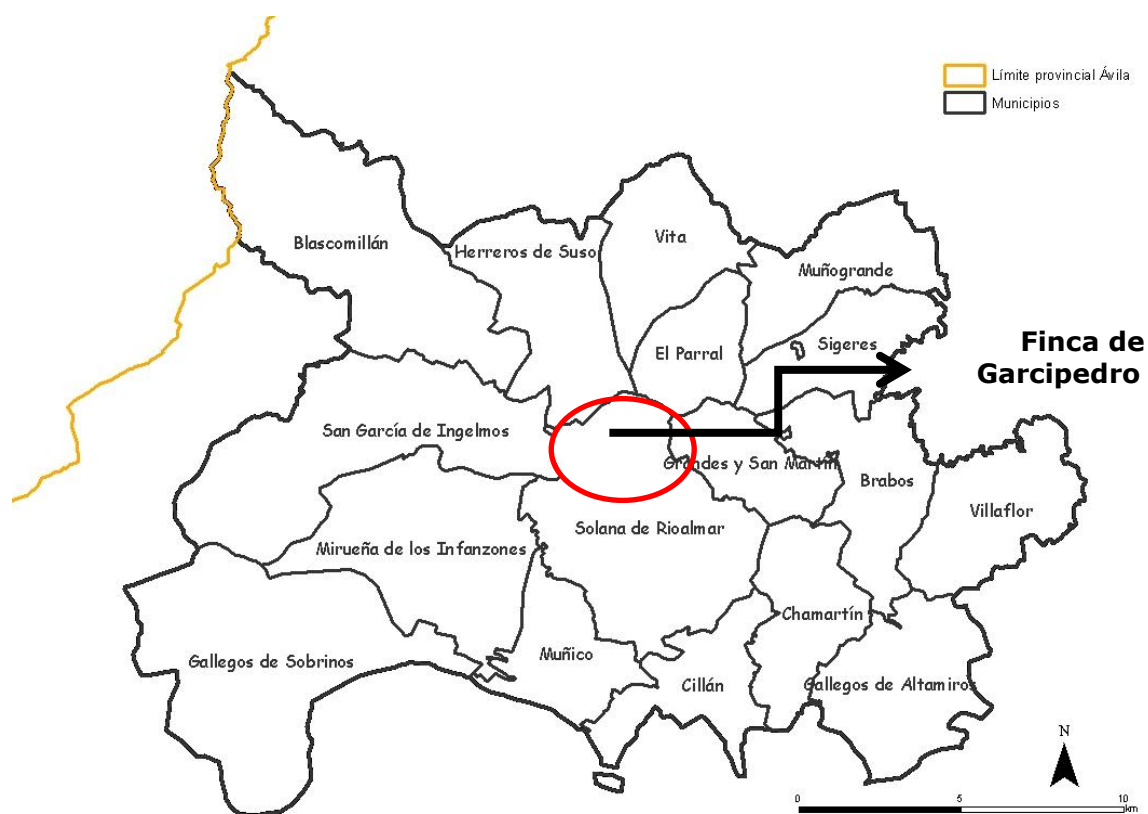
Límite provincial Ávila
Municipios

Blascomillán
Herreros de Suso
Vita
Muñogrande
El Parral
Sigeres
Finca de Garcipedro
San García de Ingelmos
Grandes y San Martín
Brabos
Villaflor
Solana de Rioalmar
Mirueña de los Infanzones
Chamartín
Gallegos de Sobrinos
Muñico
Cillán
Gallegos de Altamiros
N
0
5
10
km